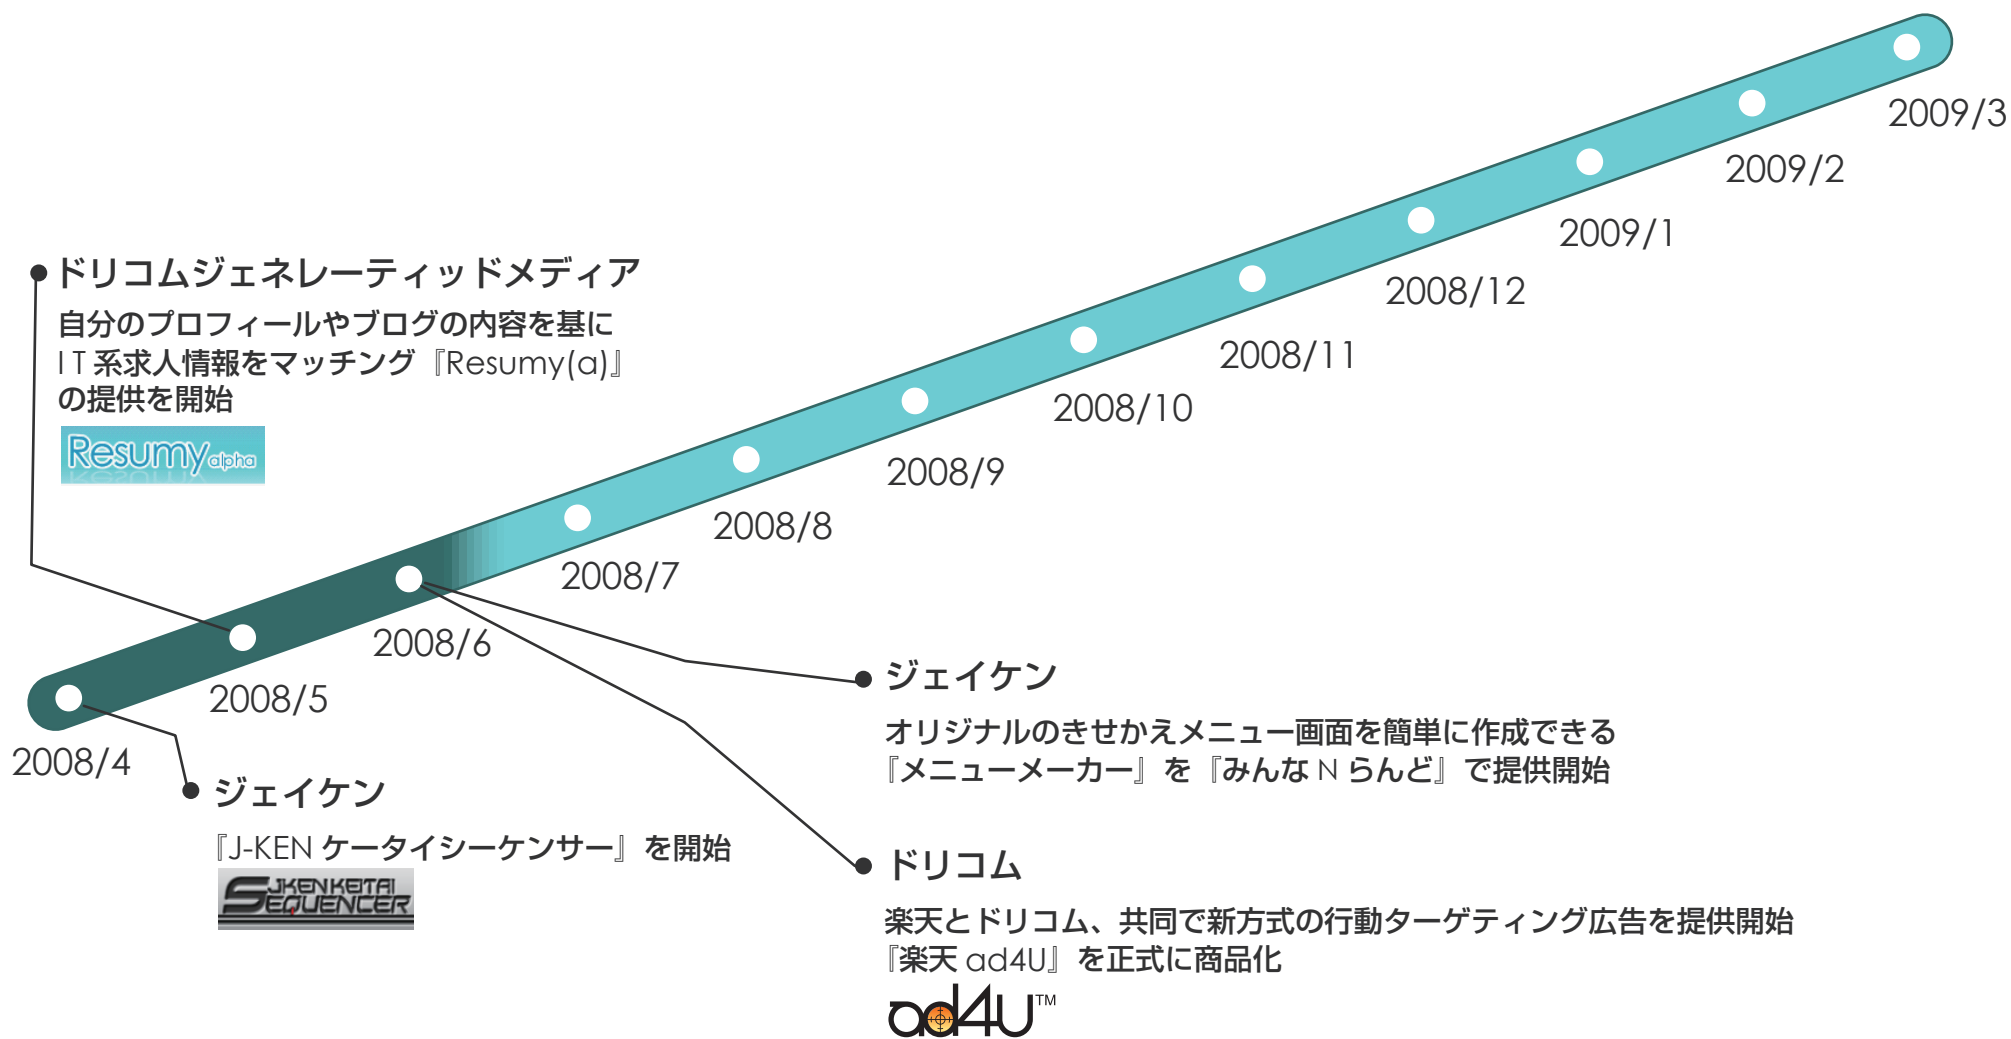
2009/3

2009/2

2009/1

2008/12

2008/11

2008/10

2008/9

2008/8

2008/7

2008/6

2008/5

2008/4

ドリコムジェネレーティッドメディア

自分のプロフィールやブログの内容を基に IT 系求人情報をマッチング『Resumy(α)』の提供を開始

Resumy alpha

ジェイケン

オリジナルのきせかえメニュー画面を簡単に作成できる『メニューメーカー』を『みんな N らんど』で提供開始

ジェイケン

『J-KEN ケータイシーケンサー』を開始

JKENKEITAI SEQUENCER

ドリコム

楽天とドリコム、共同で新方式の行動ターゲティング広告を提供開始『楽天 ad4U』を正式に商品化

ad4U™